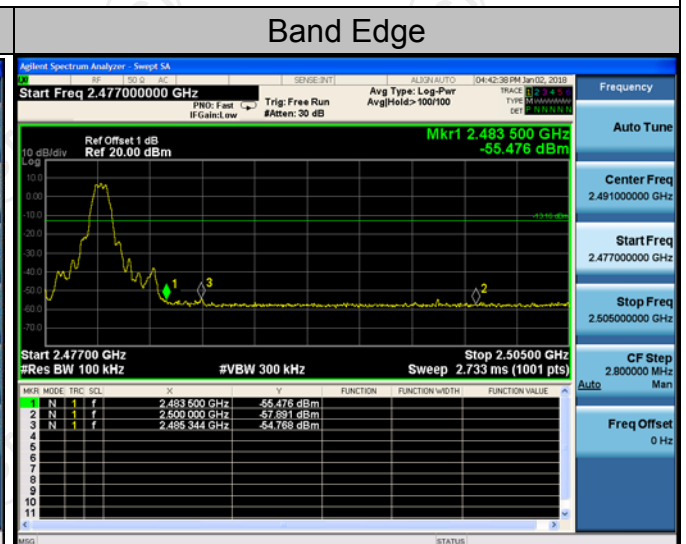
Band Edge

Agilent Spectrum Analyzer - Swept SA

RF 50 Ω AC SENSE:INT ALIGN AUTO 04:42:38 PM Jan 02, 2018

Start Freq 2.477000000 GHz

PNO: Fast IFGain:Low

Trig: Free Run #Atten: 30 dB

Avg Type: Log-Pwr Avg|Hold> 100/100

TRACE 1 2 3 4 5 6 TYPE M DET P N N N N N

Frequency

Mkr1 2.483 500 GHz -55.476 dBm

10 dB/div Log Ref Offset 1 dB Ref 20.00 dBm

10.0 0.00 -10.0 -20.0 -30.0 -40.0 -50.0 -60.0 -70.0

-13.16 dBm

1 3 2

Start 2.47700 GHz #Res BW 100 kHz #VBW 300 kHz Stop 2.50500 GHz Sweep 2.733 ms (1001 pts)

| MKR | MODE | TRC | SCL | X | Y | FUNCTION | FUNCTION WIDTH | FUNCTION VALUE |
|---|---|---|---|---|---|---|---|---|
| 1 | N | 1 | f | 2.483 500 GHz | -55.476 dBm | | | |
| 2 | N | 1 | f | 2.500 000 GHz | -57.891 dBm | | | |
| 3 | N | 1 | f | 2.485 344 GHz | -54.768 dBm | | | |
| 4 | | | | | | | | |
| 5 | | | | | | | | |
| 6 | | | | | | | | |
| 7 | | | | | | | | |
| 8 | | | | | | | | |
| 9 | | | | | | | | |
| 10 | | | | | | | | |
| 11 | | | | | | | | |

Auto Tune

Center Freq 2.491000000 GHz

Start Freq 2.477000000 GHz

Stop Freq 2.505000000 GHz

CF Step 2.800000 MHz Auto Man

Freq Offset 0 Hz

MSG STATUS